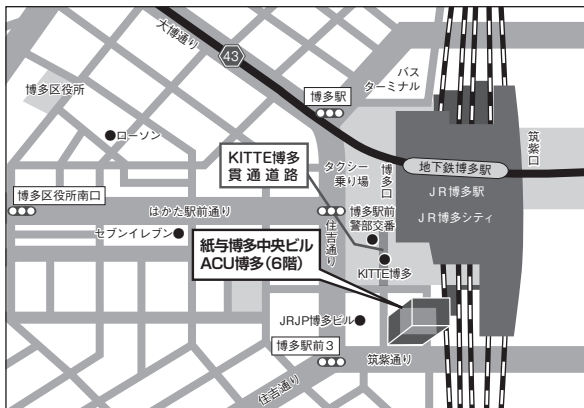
大博通り
43
博多区役所
博多駅
バス
ターミナル
筑紫口
ローソン
KITTE博多
貫通道路
タクシー
乗り場
博多口
地下鉄博多駅
JR博多駅
JR博多シティ
博多区役所南口
はかた駅前通り
住吉通り
博多駅前
警部交番
セブンイレブン
紙与博多中央ビル
ACU博多(6階)
KITTE博多
JRJP博多ビル
博多駅前3
筑紫通り
住吉通り